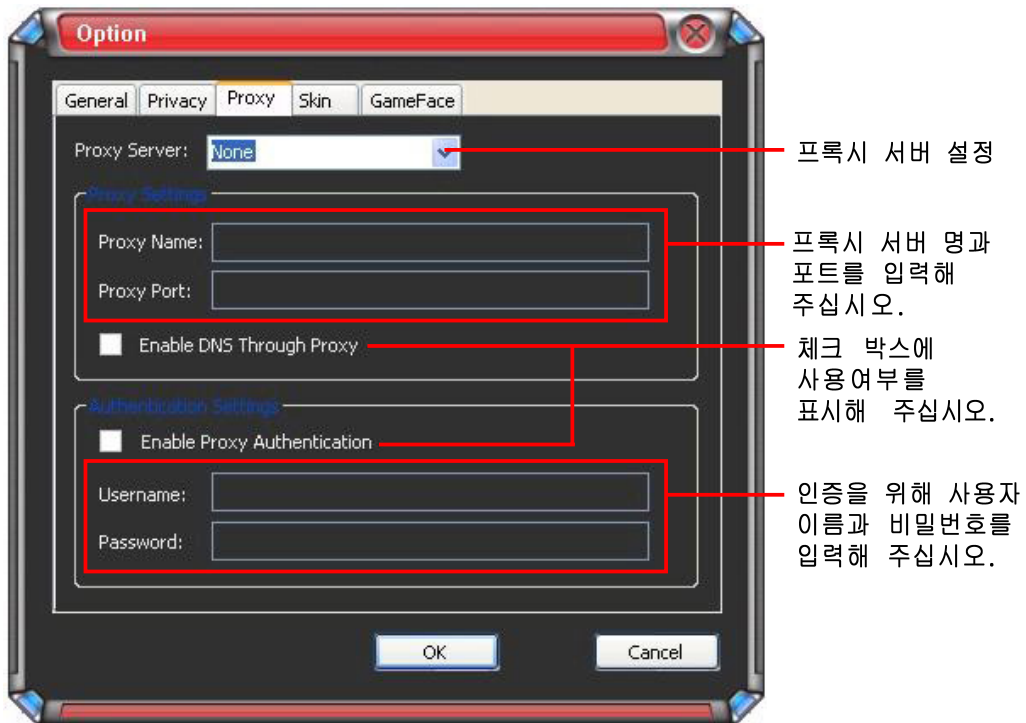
Option

General Privacy Proxy Skin GameFace

Proxy Server: None

Proxy Settings

Proxy Name:

Proxy Port:

Enable DNS Through Proxy

Authentication Settings

Enable Proxy Authentication

Username:

Password:

OK Cancel

프록시 서버 설정

프록시 서버 명과 포트를 입력해 주십시오.

체크 박스에 사용여부를 표시해 주십시오.

인증을 위해 사용자 이름과 비밀번호를 입력해 주십시오.